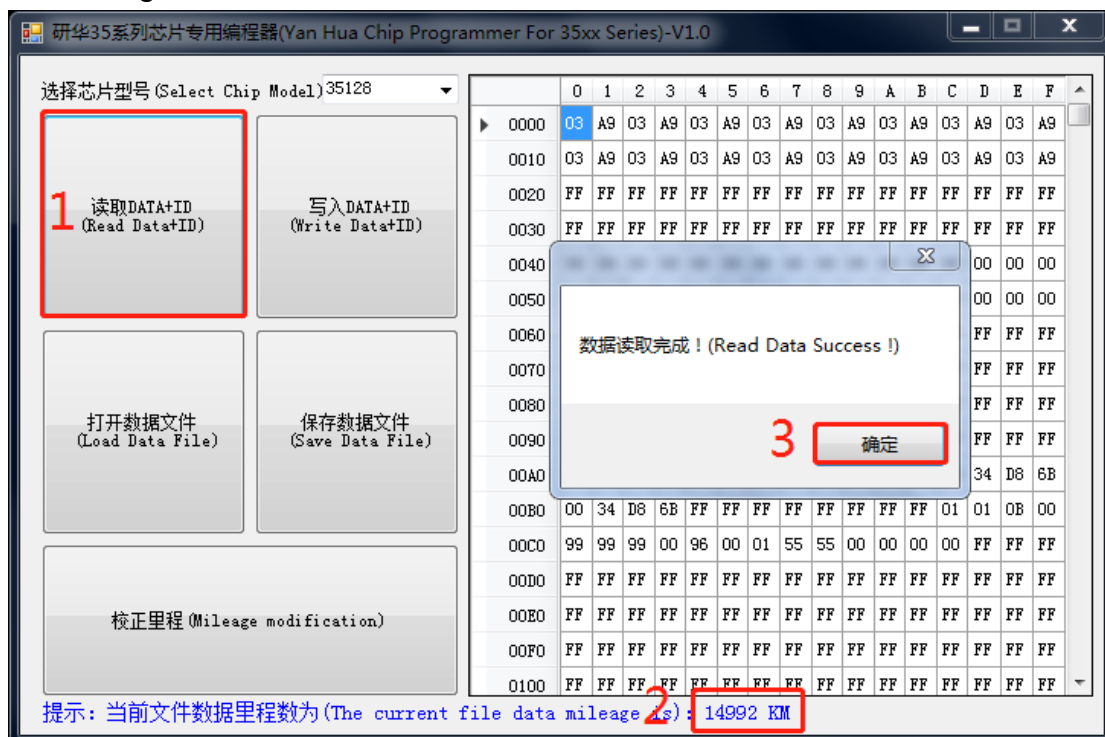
研华35系列芯片专用编程器(Yan Hua Chip Programmer For 35xx Series)-V1.0

选择芯片型号(Select Chip Model) 35128

1 读取DATA+ID (Read Data+ID)

写入DATA+ID (Write Data+ID)

打开数据文件 (Load Data File)

保存数据文件 (Save Data File)

校正里程 (Mileage modification)

| | 0 | 1 | 2 | 3 | 4 | 5 | 6 | 7 | 8 | 9 | A | B | C | D | E | F |
|---|---|---|---|---|---|---|---|---|---|---|---|---|---|---|---|---|
| 0000 | 03 | A9 | 03 | A9 | 03 | A9 | 03 | A9 | 03 | A9 | 03 | A9 | 03 | A9 | 03 | A9 |
| 0010 | 03 | A9 | 03 | A9 | 03 | A9 | 03 | A9 | 03 | A9 | 03 | A9 | 03 | A9 | 03 | A9 |
| 0020 | FF | FF | FF | FF | FF | FF | FF | FF | FF | FF | FF | FF | FF | FF | FF | FF |
| 0030 | FF | FF | FF | FF | FF | FF | FF | FF | FF | FF | FF | FF | FF | FF | FF | FF |
| 0040 | | | | | | | | | | | | | | 00 | 00 | 00 |
| 0050 | | | | | | | | | | | | | | 00 | 00 | 00 |
| 0060 | | | | | | | | | | | | | | FF | FF | FF |
| 0070 | | | | | | | | | | | | | | FF | FF | FF |
| 0080 | | | | | | | | | | | | | | FF | FF | FF |
| 0090 | | | | | | | | | | | | | | FF | FF | FF |
| 00A0 | | | | | | | | | | | | | | 34 | D8 | 6B |
| 00B0 | 00 | 34 | D8 | 6B | FF | FF | FF | FF | FF | FF | FF | FF | 01 | 01 | 0B | 00 |
| 00C0 | 99 | 99 | 99 | 00 | 96 | 00 | 01 | 55 | 55 | 00 | 00 | 00 | 00 | FF | FF | FF |
| 00D0 | FF | FF | FF | FF | FF | FF | FF | FF | FF | FF | FF | FF | FF | FF | FF | FF |
| 00E0 | FF | FF | FF | FF | FF | FF | FF | FF | FF | FF | FF | FF | FF | FF | FF | FF |
| 00F0 | FF | FF | FF | FF | FF | FF | FF | FF | FF | FF | FF | FF | FF | FF | FF | FF |
| 0100 | FF | FF | FF | FF | FF | FF | FF | FF | FF | FF | FF | FF | FF | FF | FF | FF |

数据读取完成！(Read Data Success !)

3 确定

提示：当前文件数据里程数为(The current file data mileage is): 2 14992 KM